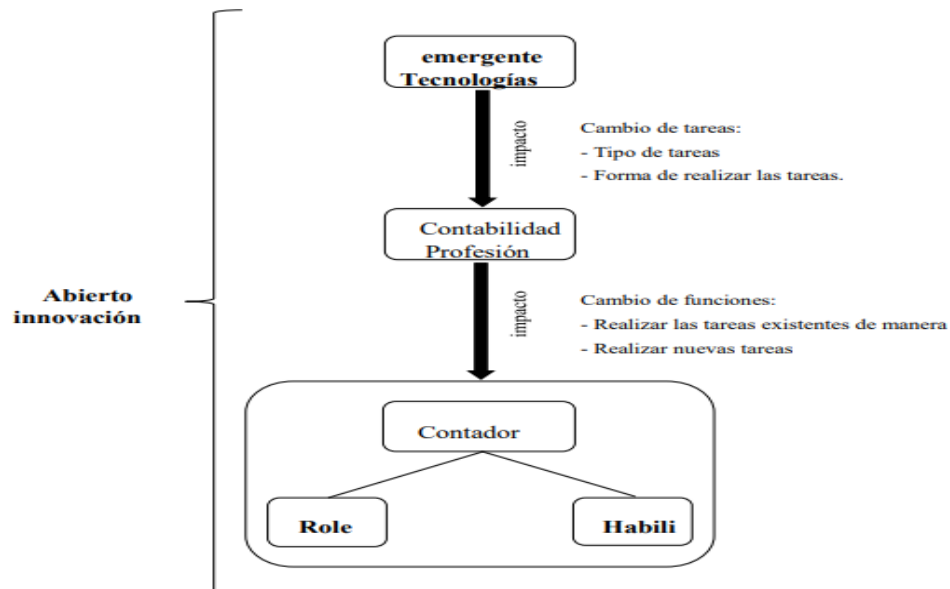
emergente Tecnologías

impacto

Cambio de tareas:
- Tipo de tareas
- Forma de realizar las tareas.

Contabilidad Profesión

Abierto innovación

impacto

Cambio de funciones:
- Realizar las tareas existentes de manera
- Realizar nuevas tareas

Contador

Role

Habili